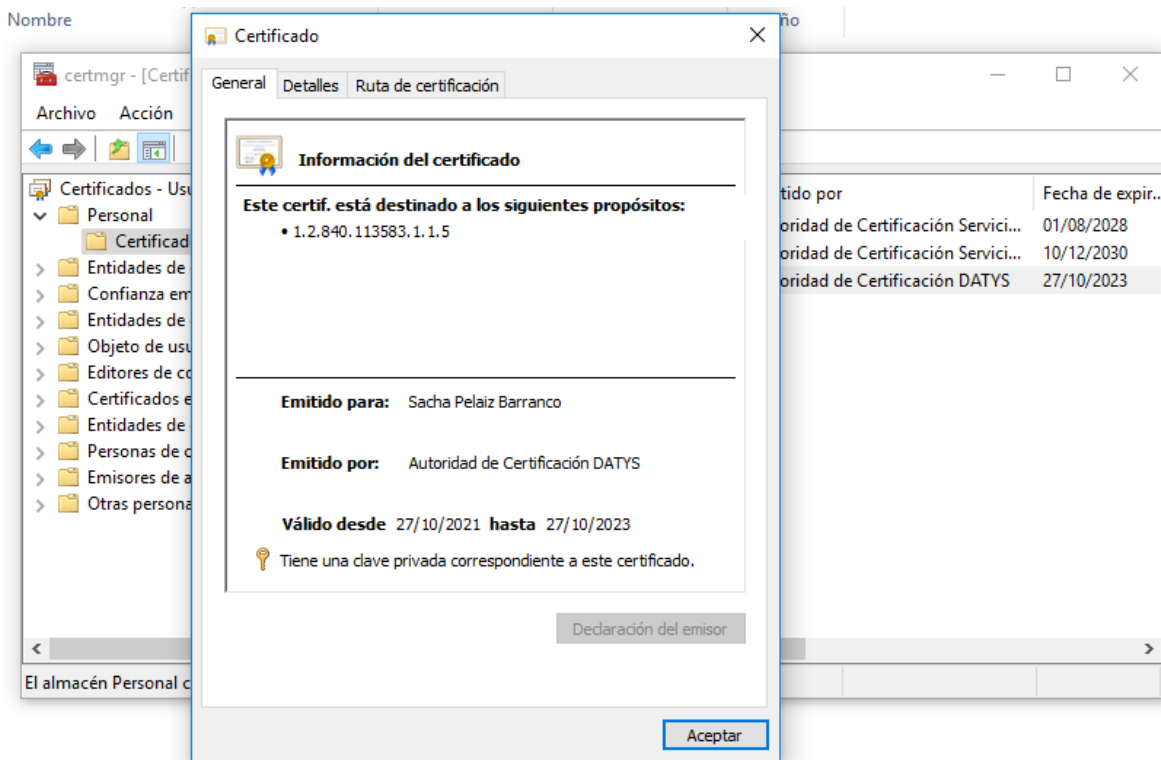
Nombre

ño

certmgr - [Certif

Archivo Acción

Certificados - Usu
Personal
Certificad
Entidades de
Confianza em
Entidades de
Objeto de usu
Editores de co
Certificados e
Entidades de
Personas de c
Emisores de a
Otras persona

El almacén Personal c

| itido por | Fecha de expir... |
|---|---|
| oridad de Certificación Servici... | 01/08/2028 |
| oridad de Certificación Servici... | 10/12/2030 |
| oridad de Certificación DATYS | 27/10/2023 |

Certificado

General Detalles Ruta de certificación

Información del certificado

Este certif. está destinado a los siguientes propósitos:
• 1.2.840.113583.1.1.5

Emitido para: Sacha Pelaiz Barranco

Emitido por: Autoridad de Certificación DATYS

Válido desde 27/10/2021 hasta 27/10/2023

Tiene una clave privada correspondiente a este certificado.

Declaración del emisor

Aceptar